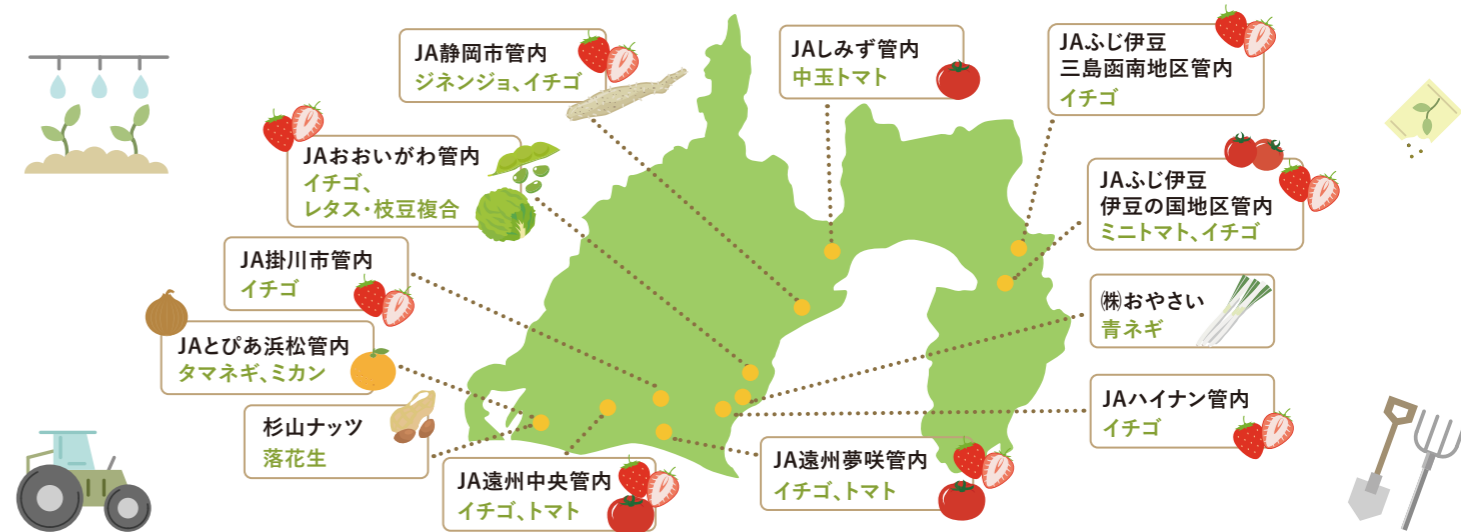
JA静岡市管内
ジネンジョ、イチゴ

JAしみず管内
中玉トマト

JAふじ伊豆
三島函南地区管内
イチゴ

JAおおいがわ管内
イチゴ、
レタス・枝豆複合

JAふじ伊豆
伊豆の国地区管内
ミニトマト、イチゴ

JA掛川市管内
イチゴ

㈱おやさい
青ネギ

JAとぴあ浜松管内
タマネギ、ミカン

JAハイナン管内
イチゴ

杉山ナッツ
落花生

JA遠州夢咲管内
イチゴ、トマト

JA遠州中央管内
イチゴ、トマト